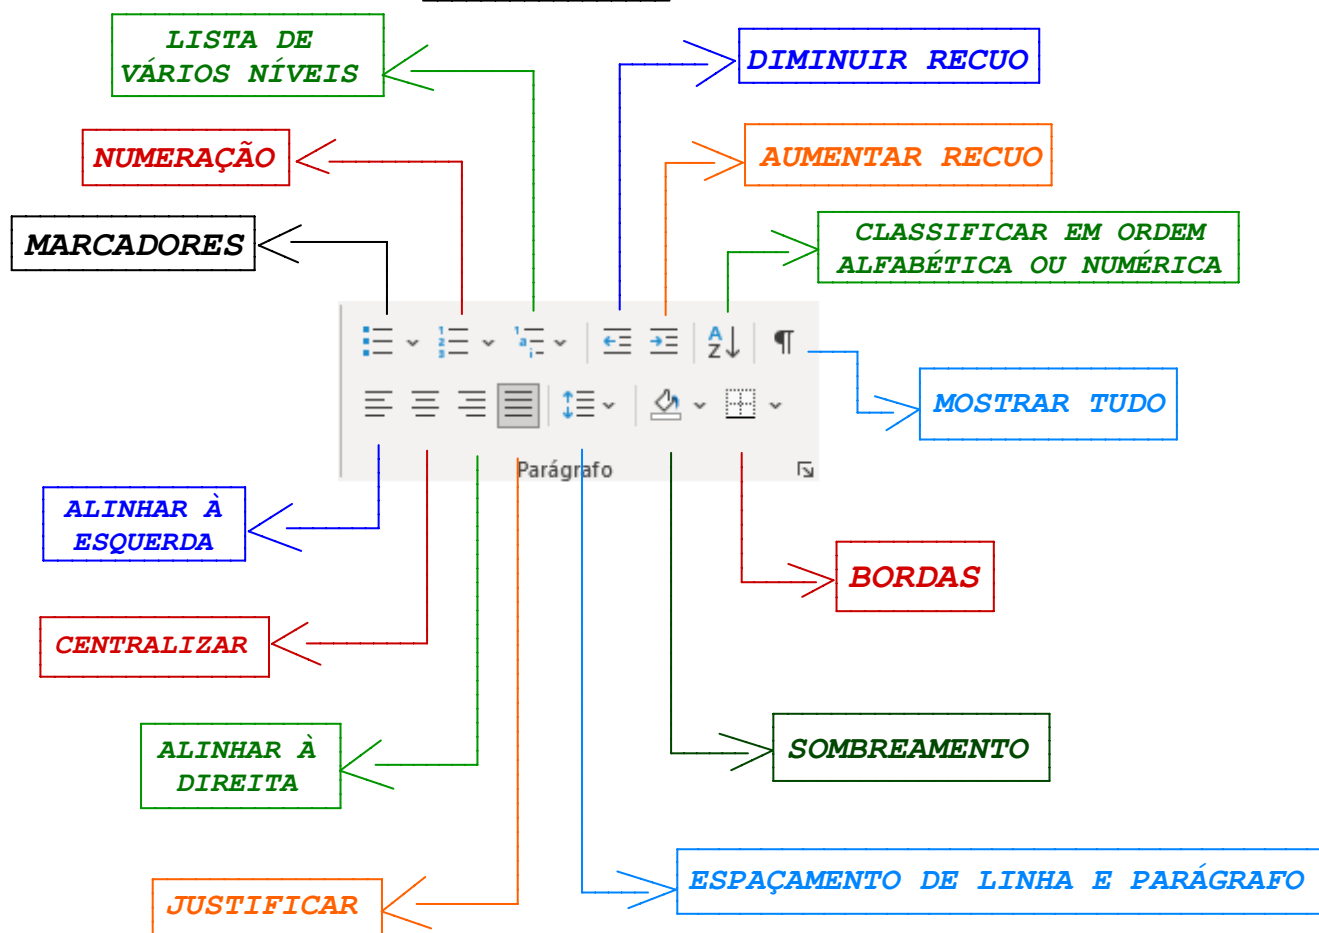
LISTA DE VÁRIOS NÍVEIS

NUMERAÇÃO

MARCADORES

DIMINUIR RECUO

AUMENTAR RECUO

CLASSIFICAR EM ORDEM ALFABÉTICA OU NUMÉRICA

MOSTRAR TUDO

Parágrafo

ALINHAR À ESQUERDA

CENTRALIZAR

ALINHAR À DIREITA

JUSTIFICAR

BORDAS

SOMBREAMENTO

ESPAÇAMENTO DE LINHA E PARÁGRAFO